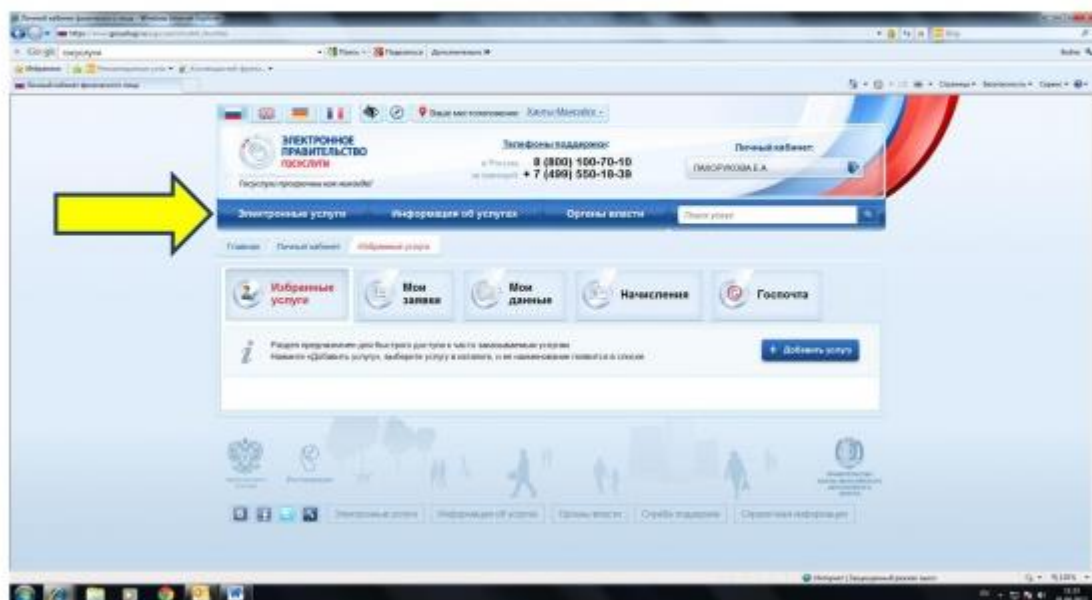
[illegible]

Google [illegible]

Ваше местоположение: Ханты-Мансийск

ЭЛЕКТРОННОЕ ПРАВИТЕЛЬСТВО ГОСУСЛУГИ

Госуслуги проще чем кажется!

Телефоны поддержки:

в России 8 (800) 100-70-10

за границей + 7 (499) 550-18-39

Личный кабинет

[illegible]

Электронные услуги | Информация об услугах | Органы власти | Поиск услуг

Главная | Личный кабинет | Избранные услуги

Избранные услуги

Мои заявки

Мои данные

Начисления

Госпочта

Раздел предназначен для быстрого доступа к часто заказываемым услугам

Нажмите «Добавить услугу», выберите услугу в каталоге, и ее наименование появится в списке

+ Добавить услугу

Электронные услуги | Информация об услугах | Органы власти | Служба поддержки | Справочная информация

Интернет | Защищенный режим: выкл